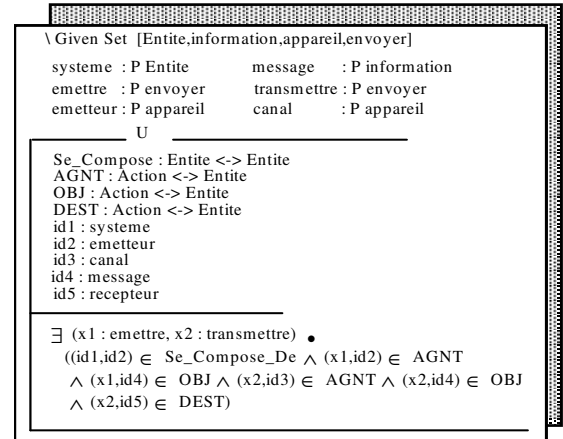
\ Given Set [Entite,information,appareil,envoyer]

systeme : P Entite message : P information
emettre : P envoyer transmettre : P envoyer
emetteur : P appareil canal : P appareil

U

Se_Compose : Entite <-> Entite
AGNT : Action <-> Entite
OBJ : Action <-> Entite
DEST : Action <-> Entite
id1 : systeme
id2 : emetteur
id3 : canal
id4 : message
id5 : recepteur

$\exists$ (x1 : emettre, x2 : transmettre) $\bullet$
((id1,id2) $\in$ Se_Compose_De $\wedge$ (x1,id2) $\in$ AGNT
$\wedge$ (x1,id4) $\in$ OBJ $\wedge$ (x2,id3) $\in$ AGNT $\wedge$ (x2,id4) $\in$ OBJ
$\wedge$ (x2,id5) $\in$ DEST)